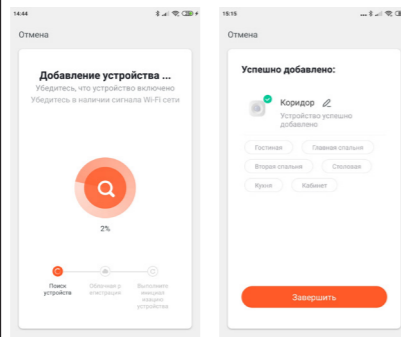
14:44

Отмена

Добавление устройства ...

Убедитесь, что устройство включено

Убедитесь в наличии сигнала Wi-Fi сети

2%

Поиск устройства

Облачная р егистрация

Выполнено внедрение устройства

15:15

Отмена

Успешно добавлено:

Коридор

Устройство успешно добавлено

Гостиная

Главная спальня

Вторая спальня

Столовая

Кухня

Кабинет

Завершить